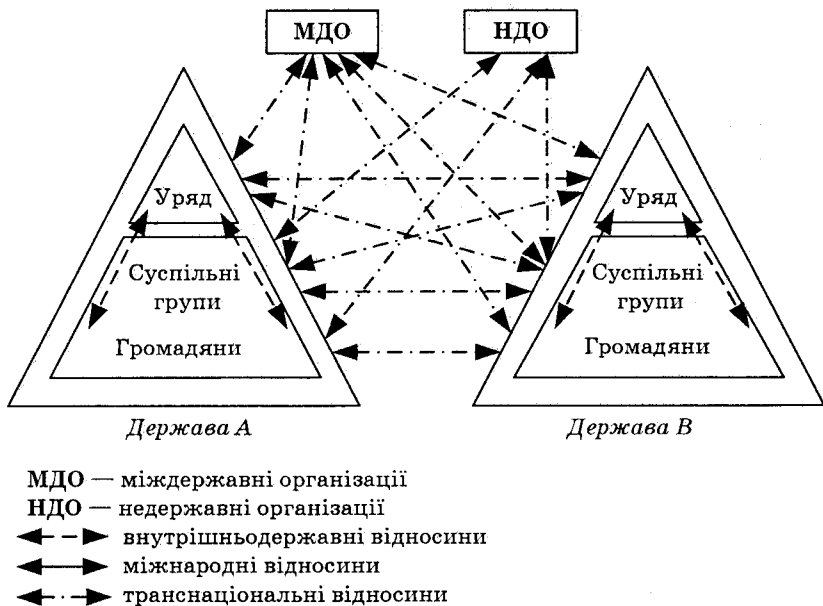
МДО

НДО

Уряд

Суспільні групи

Громадяни

Уряд

Суспільні групи

Громадяни

Держава А

Держава В

МДО — міждержавні організації
НДО — недержавні організації
внутрішньодержавні відносини
міжнародні відносини
транснаціональні відносини